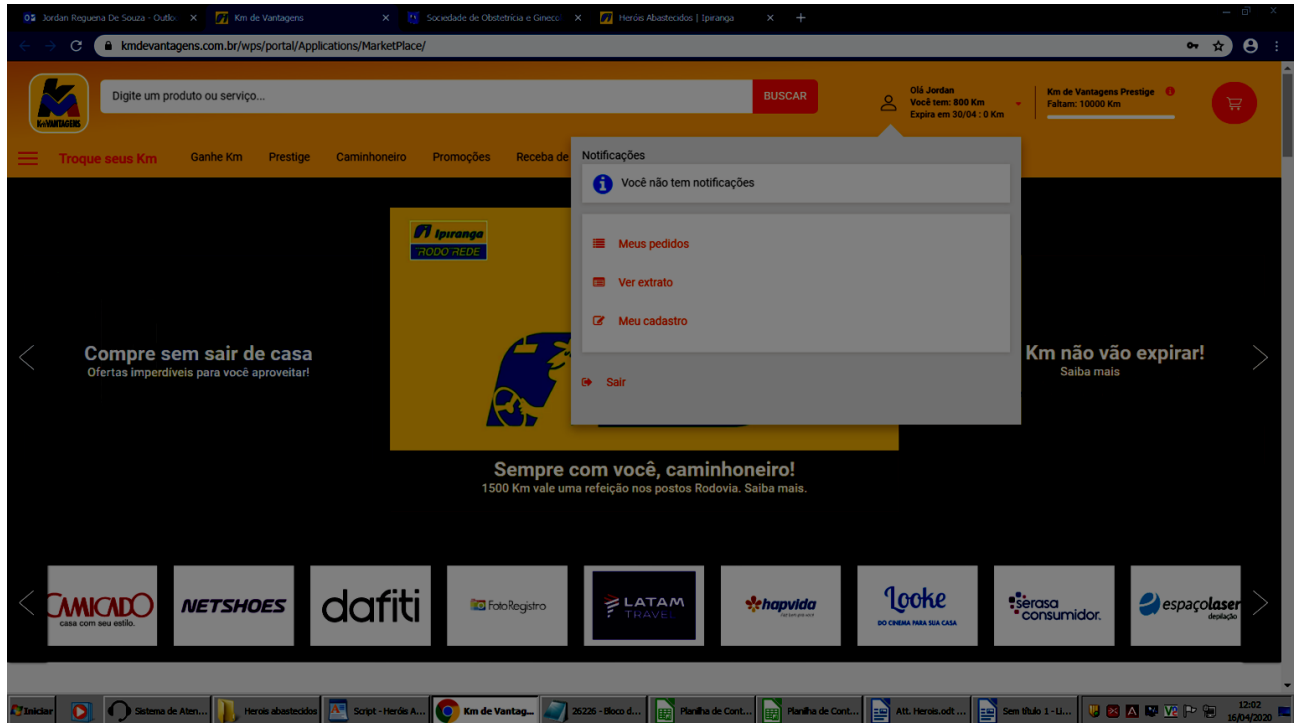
Jordan Reguera De Souza - Outlo ×
Km de Vantagens ×
Sociedade de Obstetrícia e Gineco ×
Heróis Abastecidos | Ipiranga ×
+

kmdevantagens.com.br/wps/portal/Applications/MarketPlace/

KM VANTAGENS
Digite um produto ou serviço...
BUSCAR
Olá Jordan
Você tem: 800 Km
Expira em 30/04 : 0 Km
Km de Vantagens Prestige
Faltam: 10000 Km

Troque seus Km
Ganhe Km
Prestige
Caminhoneiro
Promoções
Receba de

Notificações
Você não tem notificações
Meus pedidos
Ver extrato
Meu cadastro
Sair

Ipiranga
RODO REDE

Compre sem sair de casa
Ofertas imperdíveis para você aproveitar!

Km não vão expirar!
Saiba mais

Sempre com você, caminhoneiro!
1500 Km vale uma refeição nos postos Rodovia. Saiba mais.

CAMICADO
casa com seu estilo.
NETSHOES
dafiti
FotoRegistro
LATAM TRAVEL
hapvida
Looke
DO CINEMA PARA SUA CASA
serasa consumidor.
espaçolaser
depilação

Iniciar
Sistema de Aten...
Herois abastecidos
Script - Heróis A...
Km de Vantag...
26226 - Bloco d...
Planilha de Cont...
Planilha de Cont...
Att. Herois.odt ...
Sem título 1 - Li...
12:02
16/04/2020